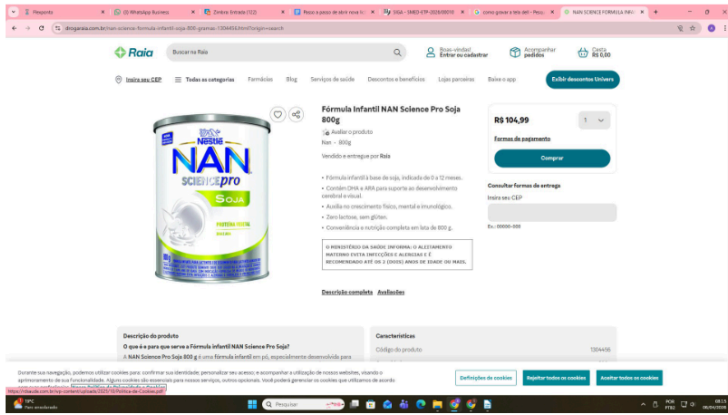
Pesquisa | (2) WhatsApp Business | Zimbra: Entrada (122) | Passo a passo de abrir nova l... | DISA - SINEB 479 2025/00010 | como gravar a tela del - Pesqu | NAN SCIENCE FORMULA INFA

drogaraia.com.br/nan-science-formula-infantil-soja-800-gramas-1306456.html?origin=search

Raia | Buscar na Raia | Boas-vindas! Entrar ou cadastrar | Acompanhar pedidos | Cesta R$ 0,00

Insira seu CEP | Todas as categorias | Farmácia | Blog | Serviços de saúde | Descontos e benefícios | Lojas parceiras | Raia+ o app | Exibir descontos Univers

Nestlé NAN SCIENCE pro SOJA

Fórmula Infantil NAN Science Pro Soja 800g

Avaliar o produto

Nan • 800g

Vendido e entregue por Raia

• Fórmula infantil à base de soja, indicada de 0 a 12 meses.
• Contém DHA e ARA para suporte ao desenvolvimento cerebral e visual.
• Auxilia no crescimento físico, mental e imunológico.
• Zero lactose, sem glúten.
• Conveniência e nutrição completa em lata de 800 g.

O MINISTÉRIO DA SAÚDE INFORMA: O ALEITAMENTO MATERNO EVITA INFECÇÕES E ALERGIAS E É RECOMENDADO ATÉ OS 2 (DOIS) ANOS DE IDADE OU MAIS.

Descrição completa | Avaliações

R$ 104,99 | 1

Formas de pagamento

Comprar

Consultar formas de entrega

Insira seu CEP

Ex.: 00000-000

Descrição do produto

O que é e para que serve a Fórmula Infantil NAN Science Pro Soja?

A NAN Science Pro Soja 800 g é uma fórmula infantil em pó, especialmente desenvolvida para

Características

Código do produto | 1306456

Durante sua navegação, podemos utilizar cookies para: confirmar sua identidade; personalizar seu acesso; e acompanhar a utilização de nossos websites, visando o aprimoramento de sua funcionalidade. Alguns cookies são essenciais para nossos serviços, outros opcionais. Você pode gerenciar os cookies que utilizamos de acordo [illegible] Política de Privacidade e Cookies

Definições de cookies | Rejeitar todos os cookies | Aceitar todos os cookies

https://rdsaude.com.br/wp-content/uploads/2021/10/Politica-de-Cookies.pdf

18°C Para ensolarado | Pesquisar | POR PTB2 | 08:15 09/05/2025